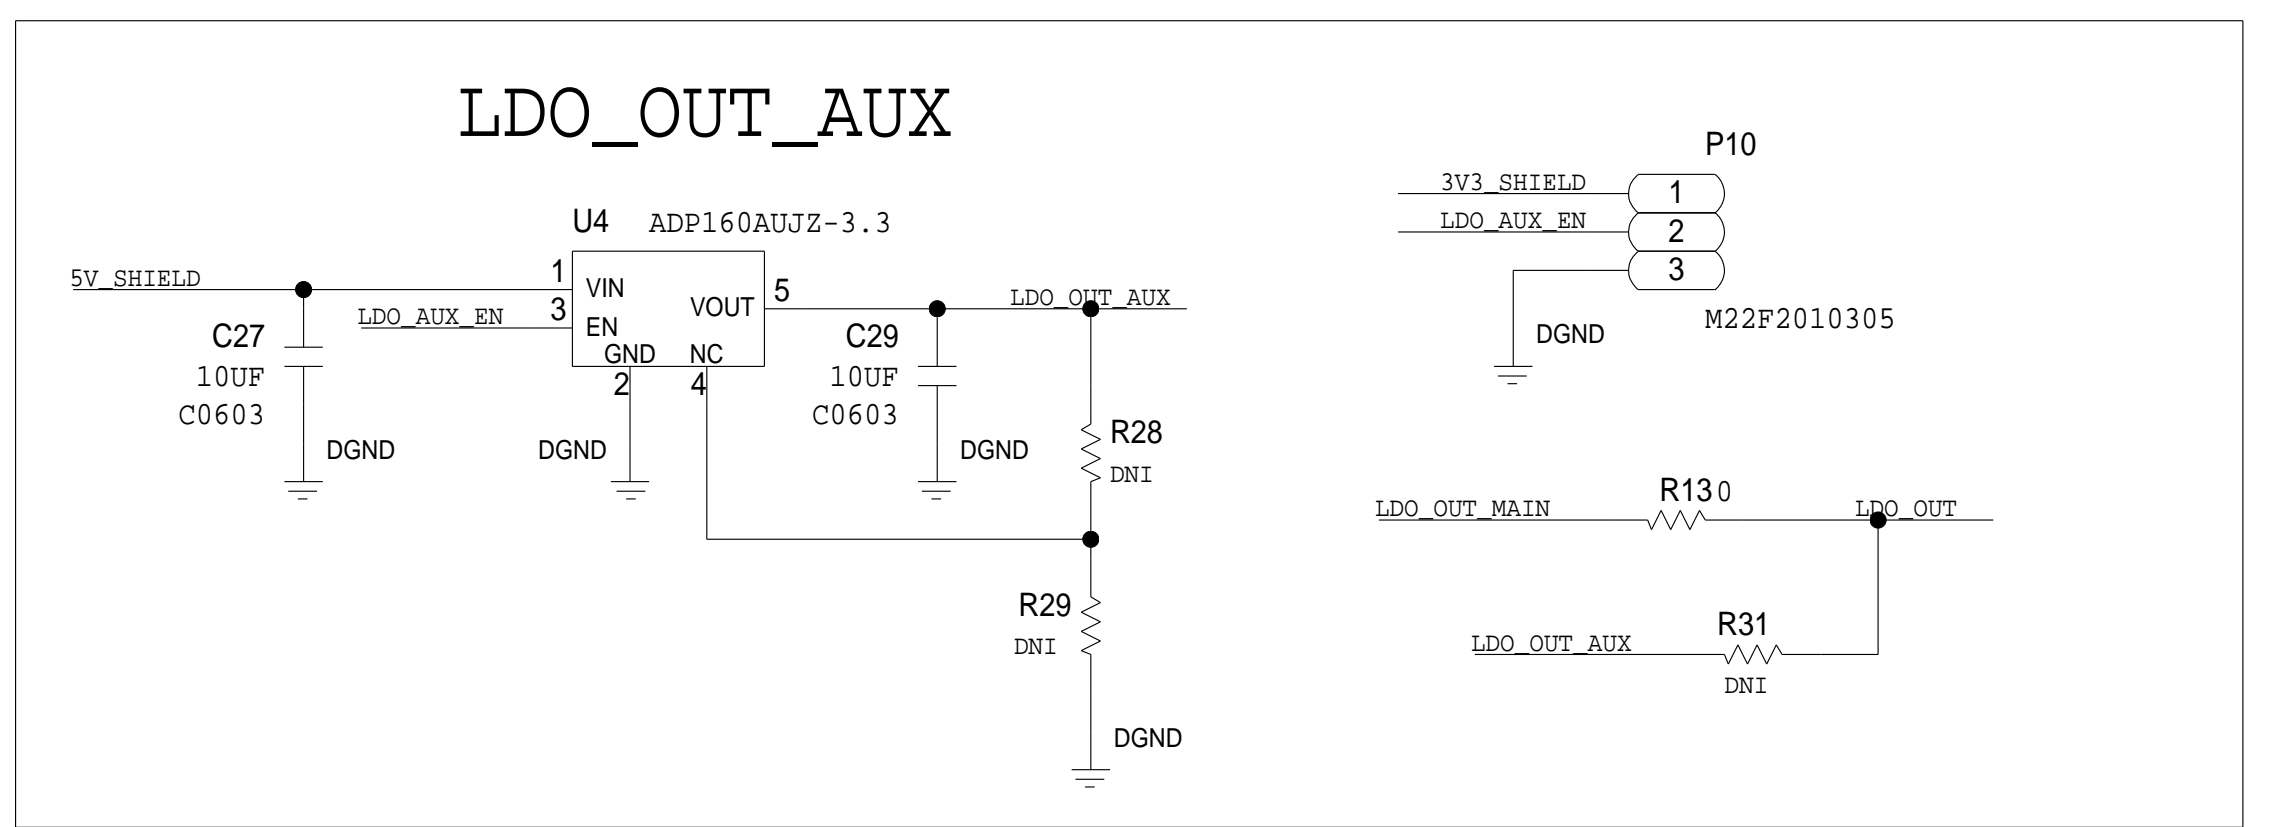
LDO_OUT_AUX

U4 ADP160AUJZ-3.3

5V_SHIELD
1 VIN
LDO_AUX_EN
3 EN
GND
NC
2
4
VOUT
5
LDO_OUT_AUX

C27
10UF
C0603
DGND

DGND

C29
10UF
C0603
DGND

R28
DNI

R29
DNI
DGND

P10
3V3_SHIELD
1
LDO_AUX_EN
2
3
M22F2010305
DGND

LDO_OUT_MAIN
R13 0
LDO_OUT

LDO_OUT_AUX
R31
DNI